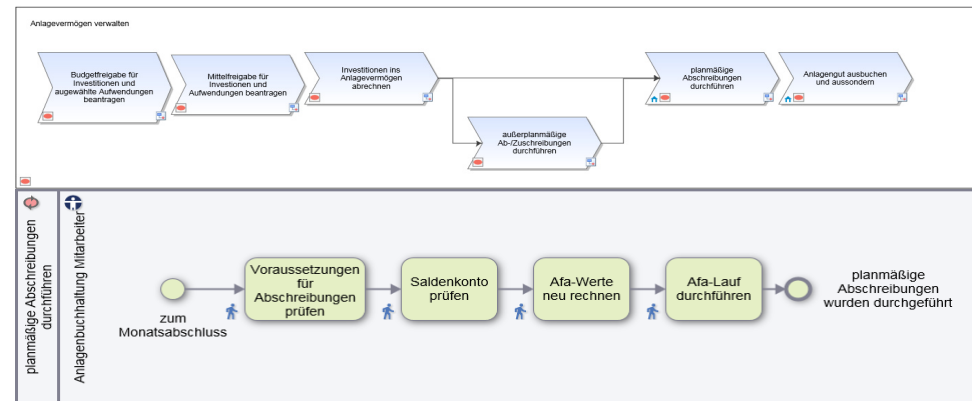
Anlagevermögen verwalten

Budgetfreigabe für Investitionen und ausgewählte Aufwendungen beantragen

Mittelfreigabe für Investionen und Aufwendungen beantragen

Investitionen ins Anlagevermögen abrechnen

außerplanmäßige Ab-/Zuschreibungen durchführen

planmäßige Abschreibungen durchführen

Anlagegut ausbuchen und aussondern

planmäßige Abschreibungen durchführen

Anlagenbuchhaltung Mitarbeiter

zum Monatsabschluss

Voraussetzungen für Abschreibungen prüfen

Saldenkonto prüfen

Afa-Werte neu rechnen

Afa-Lauf durchführen

planmäßige Abschreibungen wurden durchgeführt